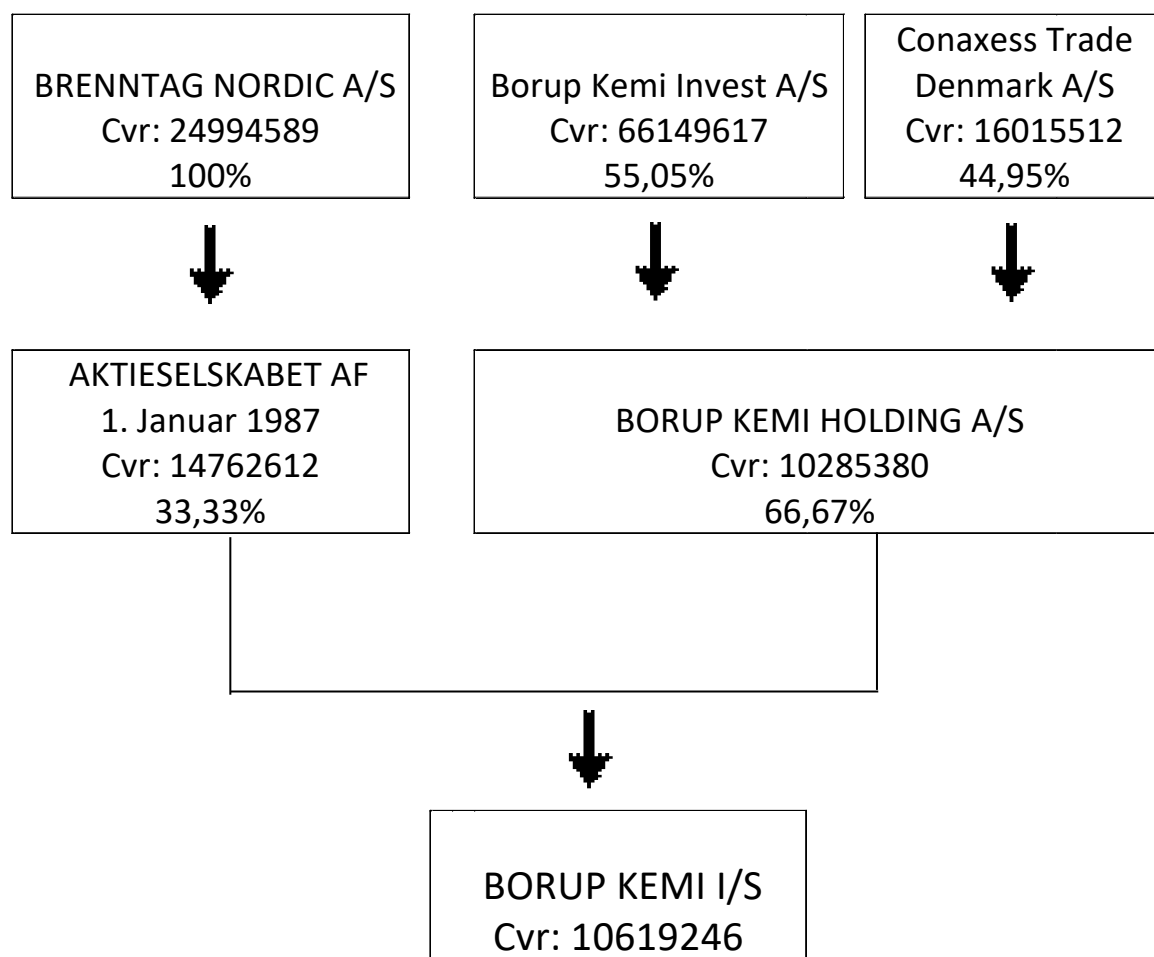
BRENNTAG NORDIC A/S
Cvr: 24994589
100%

Borup Kemi Invest A/S
Cvr: 66149617
55,05%

Conaxess Trade
Denmark A/S
Cvr: 16015512
44,95%

AKTIESELSKABET AF
1. Januar 1987
Cvr: 14762612
33,33%

BORUP KEMI HOLDING A/S
Cvr: 10285380
66,67%

BORUP KEMI I/S
Cvr: 10619246